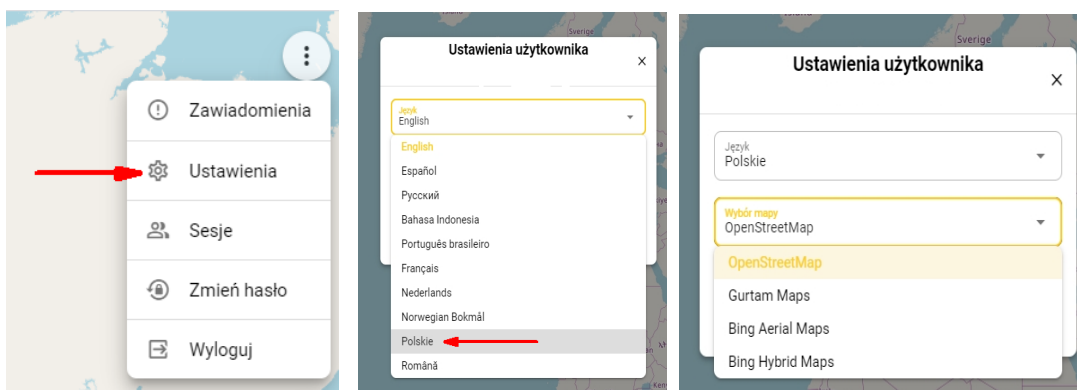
Zawiadomienia
Ustawienia
Sesje
Zmień hasło
Wyloguj

Ustawienia użytkownika
×
Język
English
English
Español
Русский
Bahasa Indonesia
Português brasileiro
Français
Nederlands
Norwegian Bokmål
Polskie
Română

Sverige
Ustawienia użytkownika
×
Język
Polskie
Wybór mapy
OpenStreetMap
OpenStreetMap
Gurtam Maps
Bing Aerial Maps
Bing Hybrid Maps